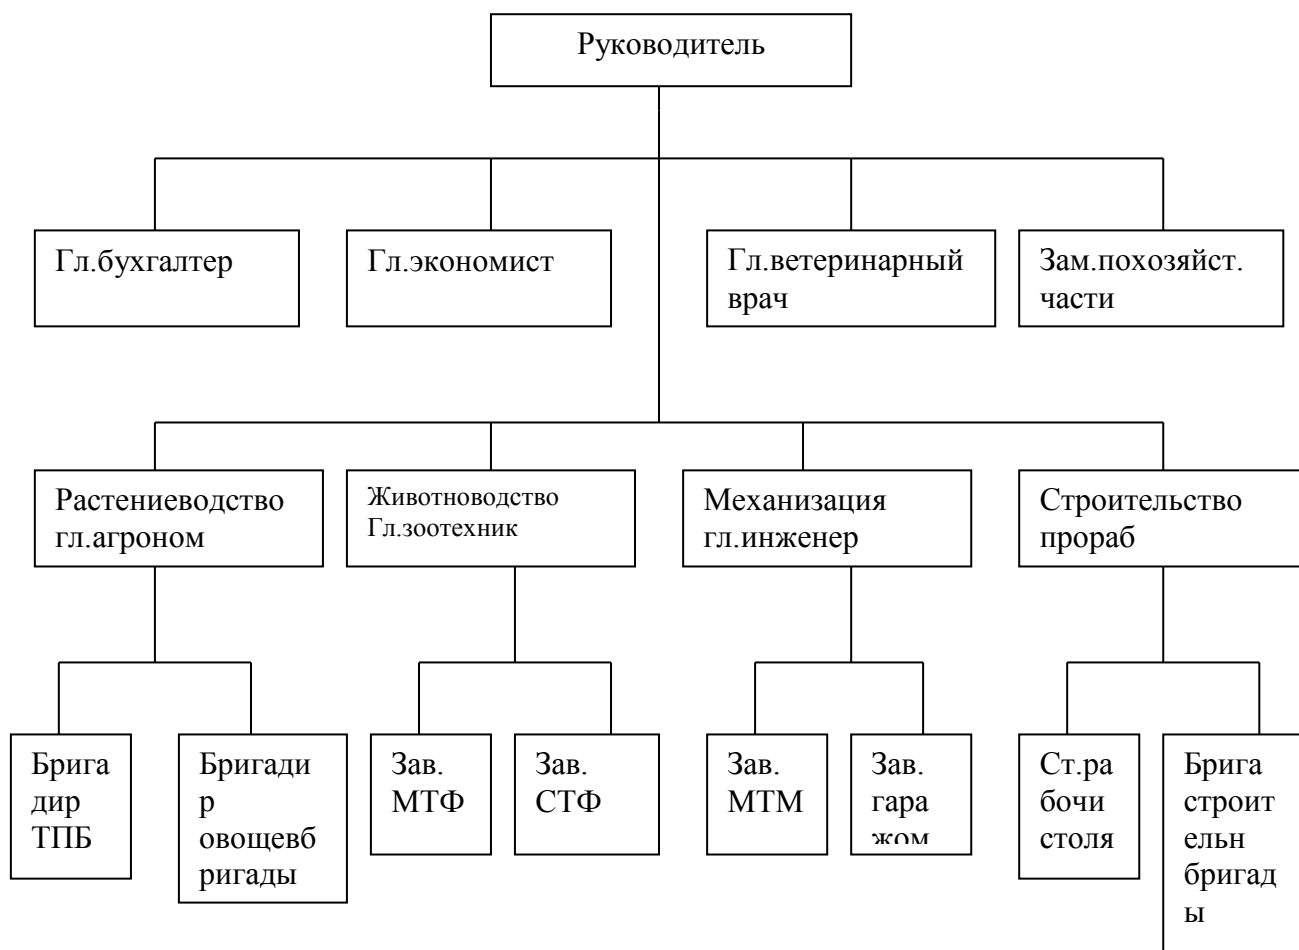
Руководитель

Гл.бухгалтер

Гл.экономист

Гл.ветеринарный врач

Зам.похозяйст. части

Растениеводство гл.агроном

Животноводство Гл.зоотехник

Механизация гл.инженер

Строительство прораб

Брига дир ТПБ

Бригади р овощевб ригады

Зав. МТФ

Зав. СТФ

Зав. МТМ

Зав. гара жом

Ст.ра бочи столя

Брига строит ельн бригад ы